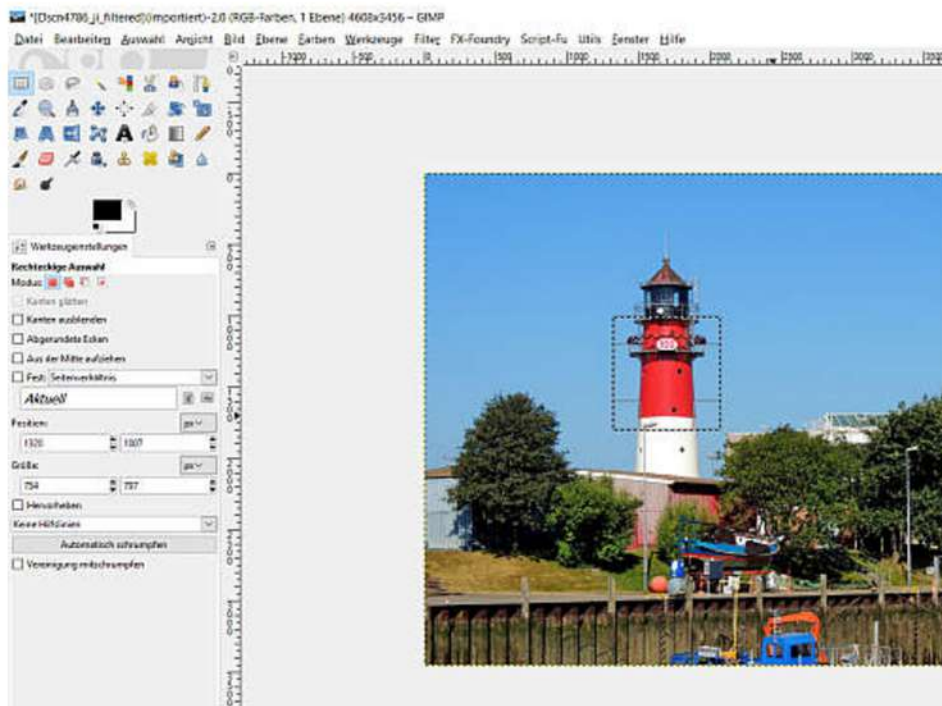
*[Dscn4786_ji_filtered](importiert)-2.0 (RGB-Farben, 1 Ebene) 4608x3456 – GIMP

Datei Bearbeiten Auswahl Ansicht Bild Ebene Farben Werkzeuge Filter FX-Foundry Script-Fu Utils Fenster Hilfe

Werkzeugeinstellungen

Rechteckige Auswahl

Modus:

Kanten glätten

Kanten ausblenden

Abgerundete Ecken

Aus der Mitte aufziehen

Fest: Seitenverhältnis

Aktuell

Position:

px

1320

1007

Größe:

px

754

787

Hervorheben

Keine Hilfslinien

Automatisch schrumpfen

Vereinigung mitschrumpfen